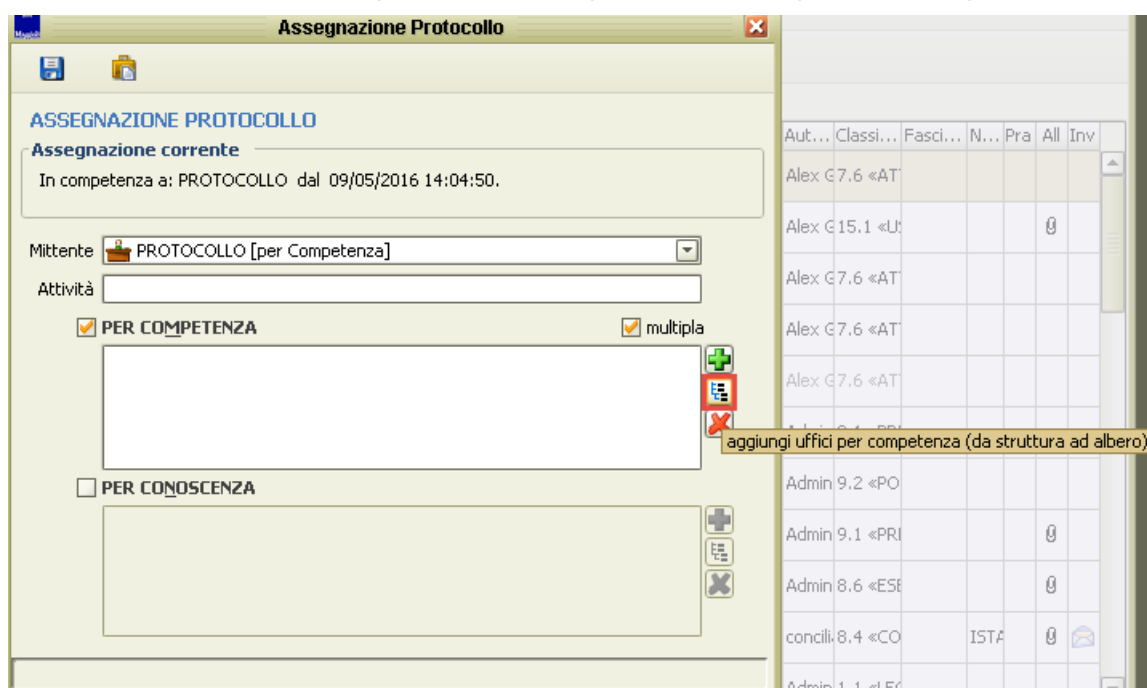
Assegnazione Protocollo

ASSEGNAZIONE PROTOCOLLO

Assegnazione corrente

In competenza a: PROTOCOLLO dal 09/05/2016 14:04:50.

Mittente PROTOCOLLO [per Competenza]

Attività

PER COMPETENZA

multipla

aggiungi uffici per competenza (da struttura ad albero)

PER CONOSCENZA

| Aut... | Classi... | Fasci... | N... | Pra | All | Inv |
|---|---|---|---|---|---|---|
| Alex G | 7.6 «AT | | | | | |
| Alex G | 15.1 «U | | | | | |
| Alex G | 7.6 «AT | | | | | |
| Alex G | 7.6 «AT | | | | | |
| Alex G | 7.6 «AT | | | | | |
| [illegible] | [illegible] | | | | | |
| Admin | 9.2 «PO | | | | | |
| Admin | 9.1 «PRI | | | | | |
| Admin | 8.6 «ESE | | | | | |
| concili | 8.4 «CO | | ISTA | | | |
| Admin | 1.1 «LE | | | | | |